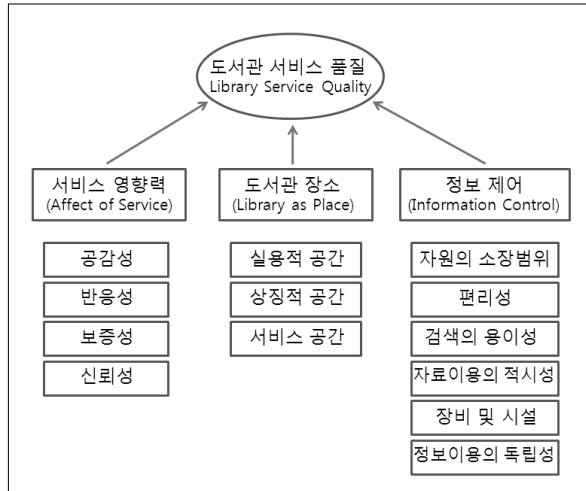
도서관 서비스 품질
Library Service Quality

서비스 영향력
(Affect of Service)

공감성

반응성

보증성

신뢰성

도서관 장소
(Library as Place)

실용적 공간

상징적 공간

서비스 공간

정보 제어
(Information Control)

자원의 소장범위

편리성

검색의 용이성

자료이용의 적시성

장비 및 시설

정보이용의 독립성